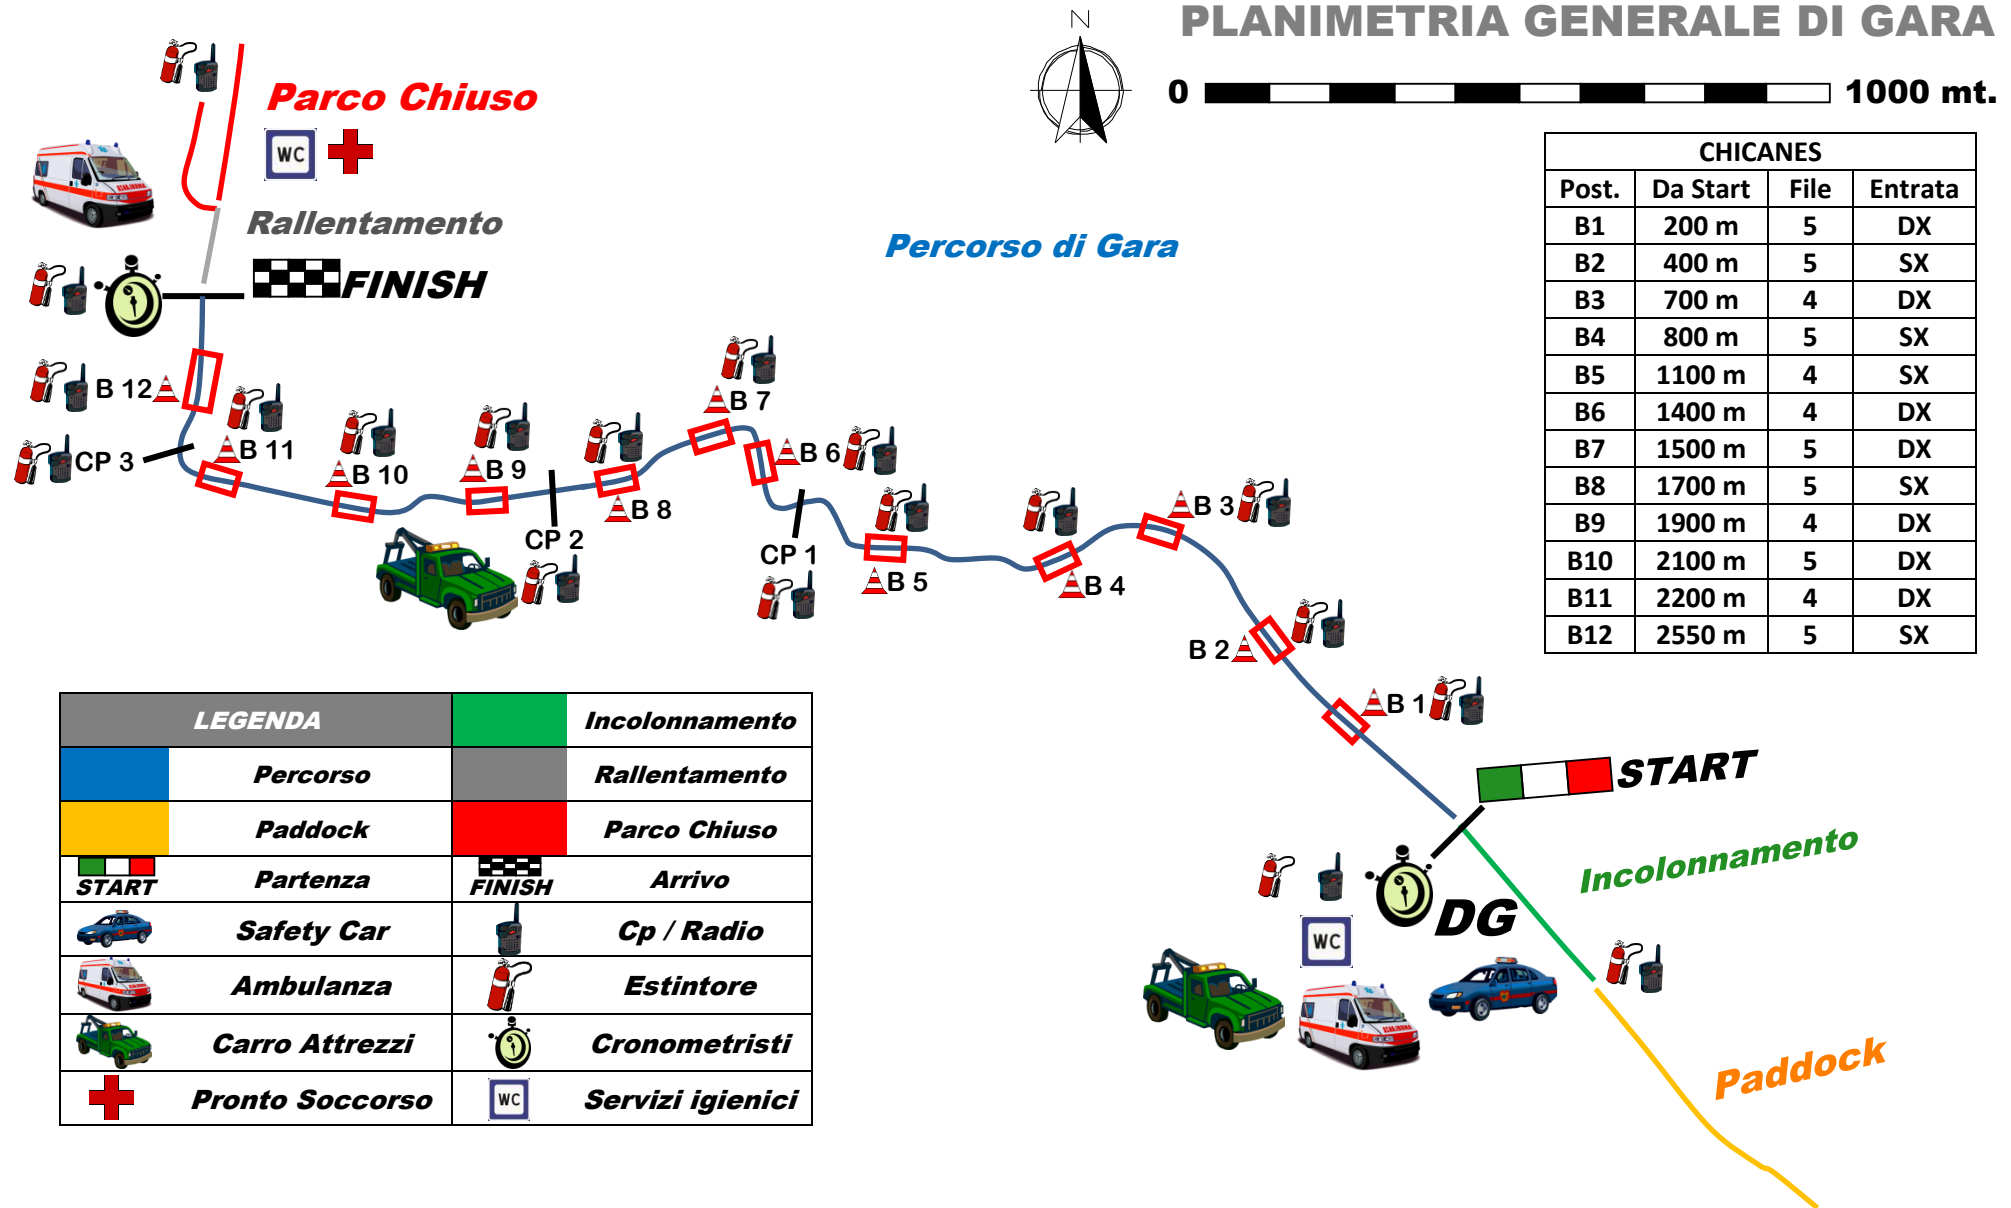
PLANIMETRIA GENERALE DI GARA

N

0 1000 mt.

| CHICANES | | | |
|---|---|---|---|
| Post. | Da Start | File | Entrata |
| B1 | 200 m | 5 | DX |
| B2 | 400 m | 5 | SX |
| B3 | 700 m | 4 | DX |
| B4 | 800 m | 5 | SX |
| B5 | 1100 m | 4 | SX |
| B6 | 1400 m | 4 | DX |
| B7 | 1500 m | 5 | DX |
| B8 | 1700 m | 5 | SX |
| B9 | 1900 m | 4 | DX |
| B10 | 2100 m | 5 | DX |
| B11 | 2200 m | 4 | DX |
| B12 | 2550 m | 5 | SX |

Parco Chiuso

WC

Rallentamento

FINISH

Percorso di Gara

B 12

CP 3

B 11

B 10

B 9

B 8

CP 2

B 7

B 6

CP 1

B 5

B 4

B 3

B 2

B 1

START

Incolonnamento

DG

WC

Paddock

| LEGENDA | | | Incolonnamento |
|---|---|---|---|
| | Percorso | | Rallentamento |
| | Paddock | | Parco Chiuso |
| START | Partenza | FINISH | Arrivo |
| | Safety Car | | Cp / Radio |
| | Ambulanza | | Estintore |
| | Carro Attrezzi | | Cronometristi |
| | Pronto Soccorso | WC | Servizi igienici |